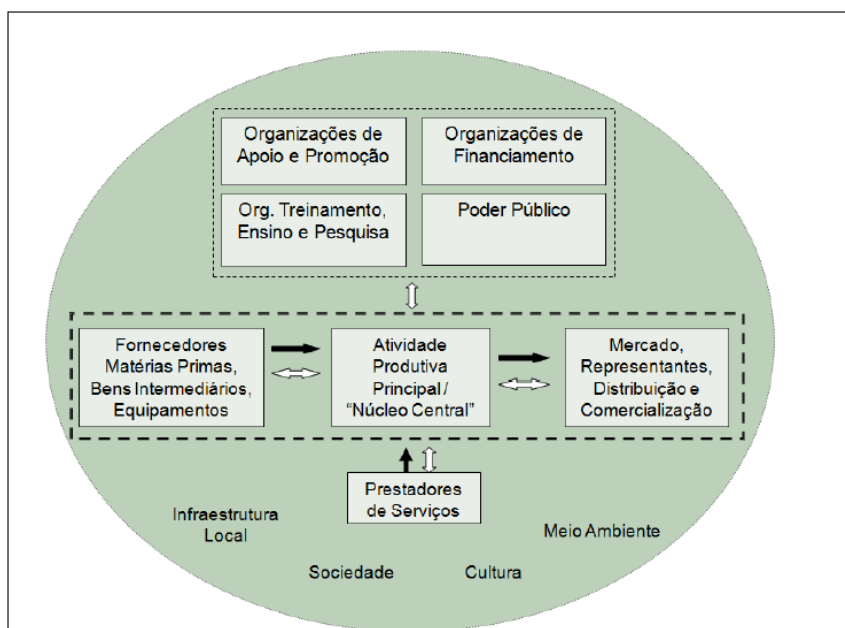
Organizações de Apoio e Promoção

Organizações de Financiamento

Org. Treinamento, Ensino e Pesquisa

Poder Público

Fornecedores Matérias Primas, Bens Intermediários, Equipamentos

Atividade Produtiva Principal / "Núcleo Central"

Mercado, Representantes, Distribuição e Comercialização

Prestadores de Serviços

Infraestrutura Local

Meio Ambiente

Sociedade

Cultura